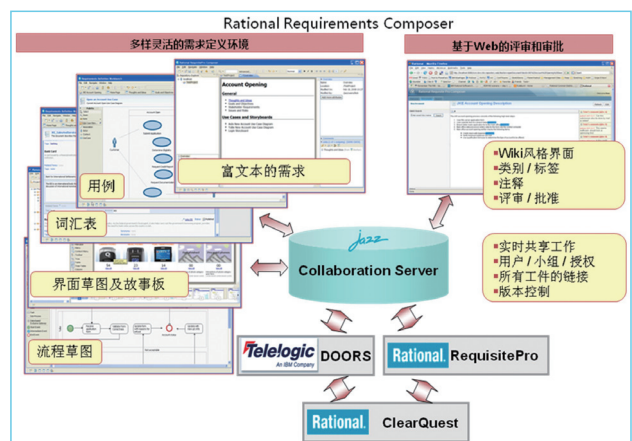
Rational Requirements Composer

多样灵活的需求定义环境

基于Web的评审和审批

Account Opening

General

Use Cases and Storyboards

用例

富文本的需求

词汇表

Wiki风格界面
类别 / 标签
注释
评审 / 批准

jazz

Collaboration Server

界面草图及故事板

实时共享工作
用户 / 小组 / 授权
所有工件的链接
版本控制

流程草图

Telelogic
An IBM Company
DOORS

Rational. RequisitePro

Rational. ClearQuest